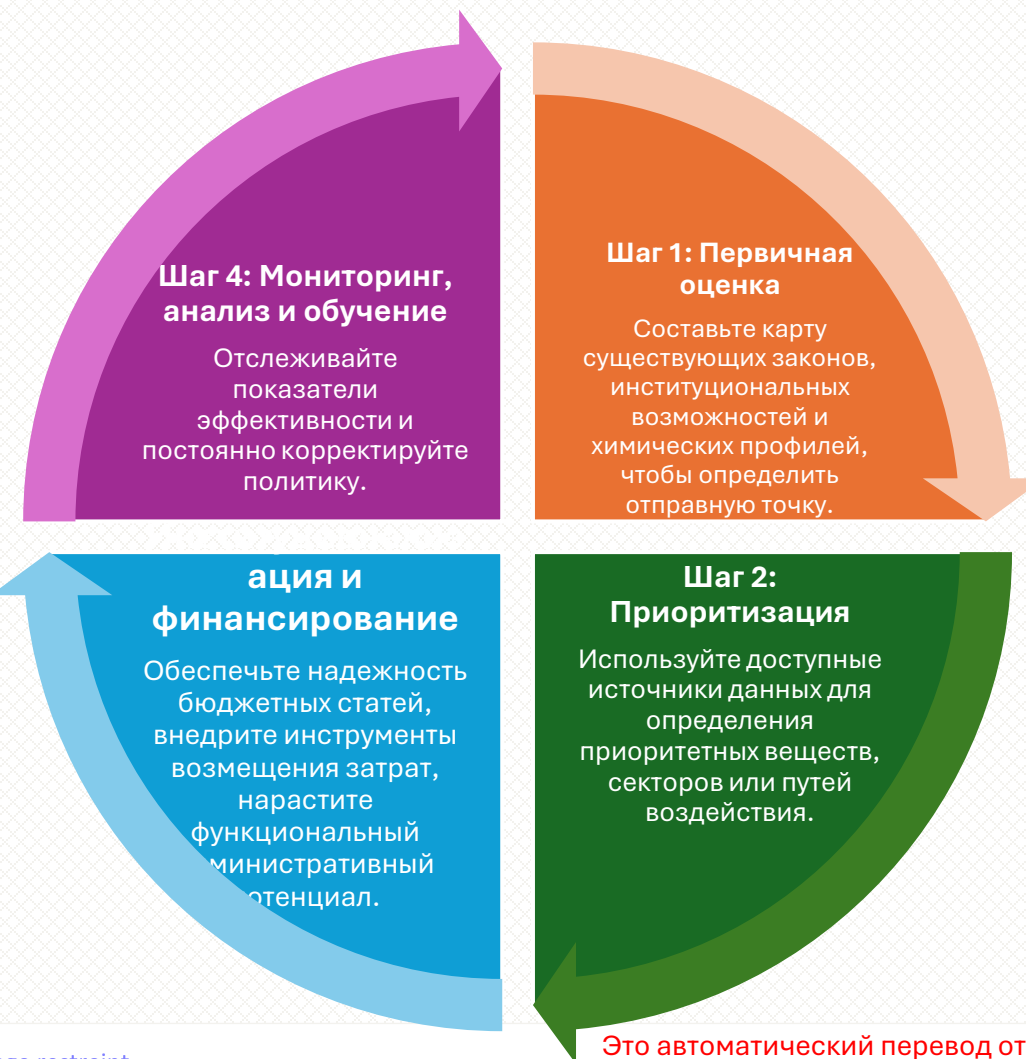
Шаг 4: Мониторинг, анализ и обучение

Отслеживайте показатели эффективности и постоянно корректируйте политику.

Шаг 1: Первичная оценка

Составьте карту существующих законов, институциональных возможностей и химических профилей, чтобы определить отправную точку.

ация и финансирование

Обеспечьте надежность бюджетных статей, внедрите инструменты возмещения затрат, нарастите функциональный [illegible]министративный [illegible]отенциал.

Шаг 2: Приоритизация

Используйте доступные источники данных для определения приоритетных веществ, секторов или путей воздействия.

Это автоматический перевод от